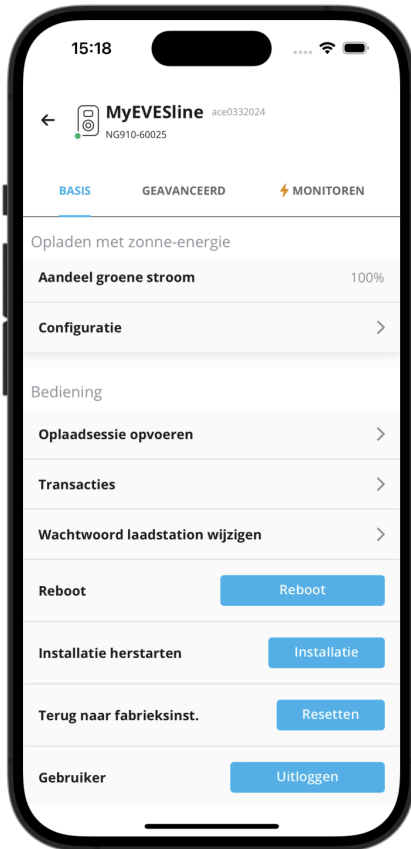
15:18

MyEVESline ace0332024
NG910-60025

BASIS GEAVANCEERD MONITOREN

Opladen met zonne-energie

Aandeel groene stroom 100%

Configuratie

Bediening

Oplaadsessie opvoeren

Transacties

Wachtwoord laadstation wijzigen

Reboot Reboot

Installatie herstarten Installatie

Terug naar fabrieksinst. Resetten

Gebruiker Uitloggen